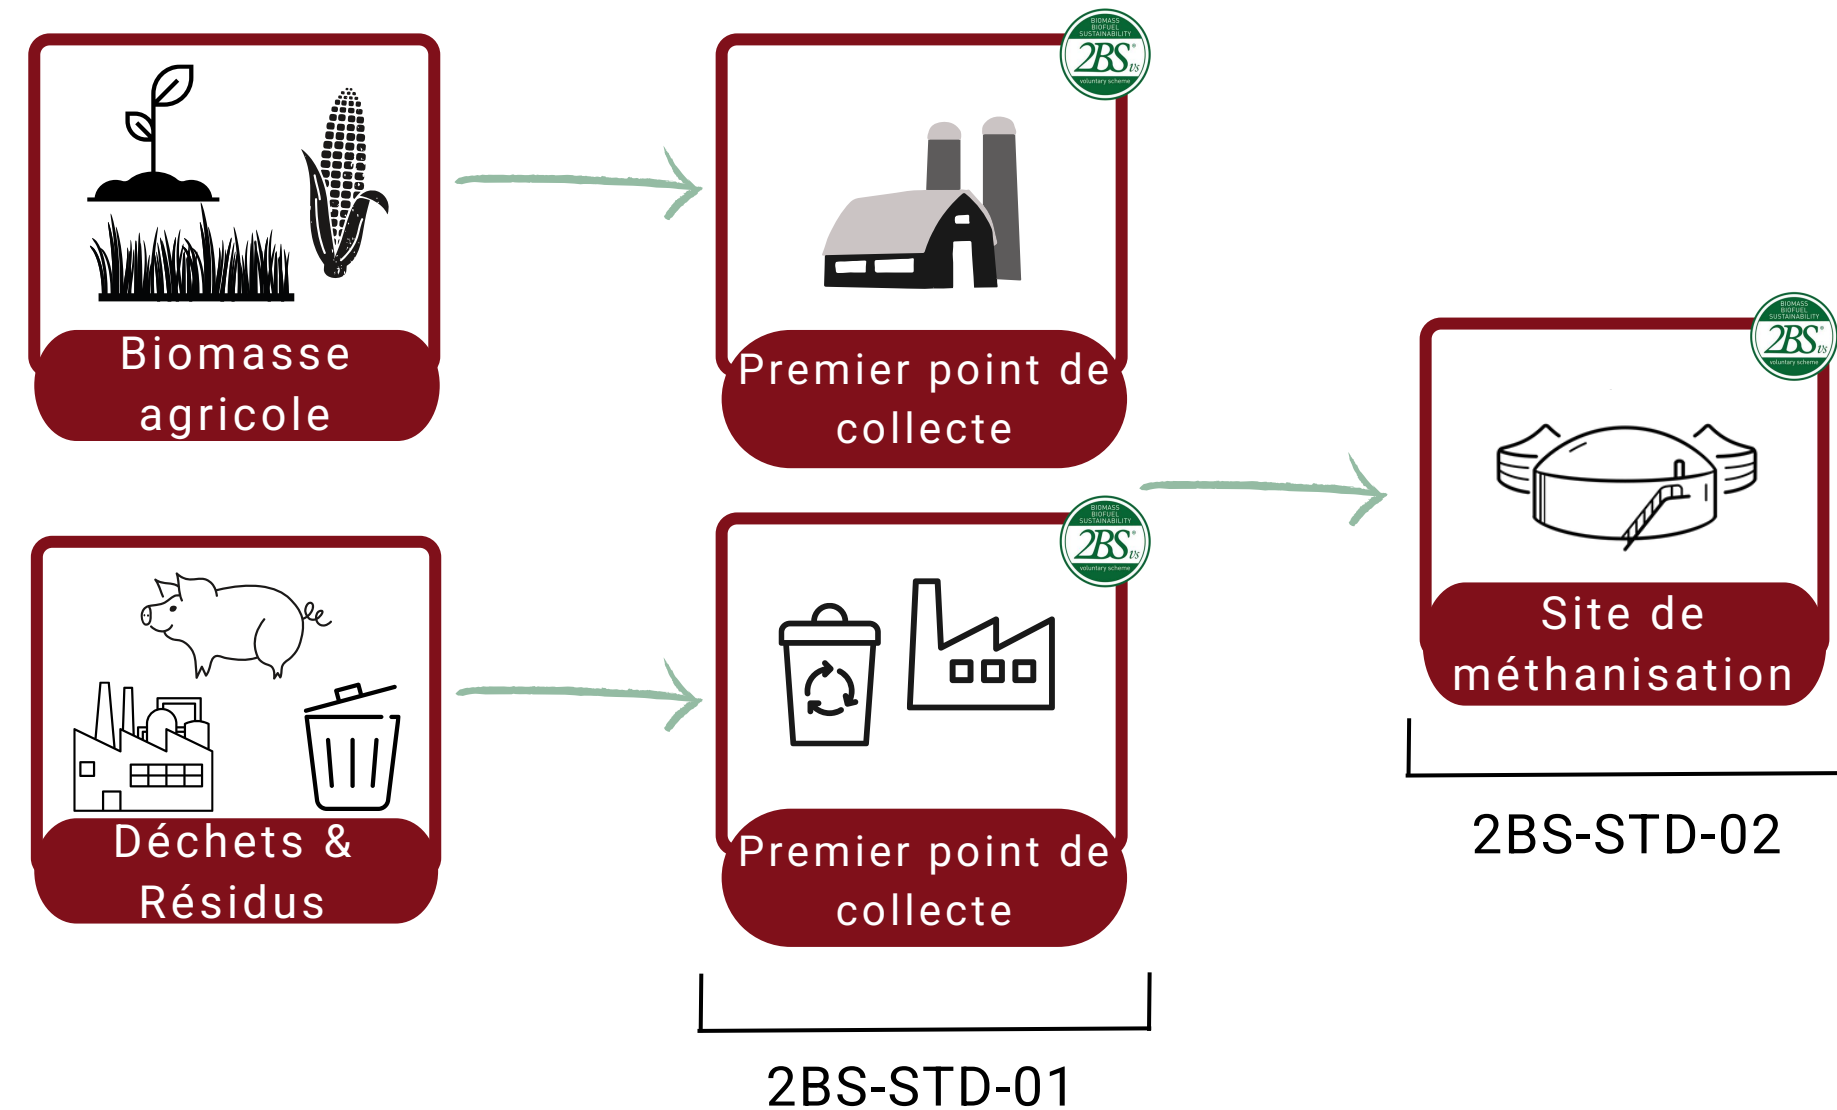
Biomasse agricole

BIOMASS BIOFUEL SUSTAINABILITY 2BSvs voluntary scheme

Premier point de collecte

BIOMASS BIOFUEL SUSTAINABILITY 2BSvs voluntary scheme

Site de méthanisation

2BS-STD-02

Déchets & Résidus

BIOMASS BIOFUEL SUSTAINABILITY 2BSvs voluntary scheme

Premier point de collecte

2BS-STD-01